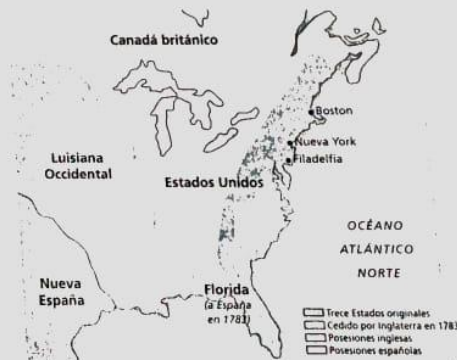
Canadá británico

Boston

Nueva York

Filadelfia

Luisiana Occidental

Estados Unidos

OCÉANO ATLÁNTICO NORTE

Nueva España

Florida (a España en 1783)

Trece Estados originales
Cedido por Inglaterra en 1783
Posesiones inglesas
Posesiones españolas